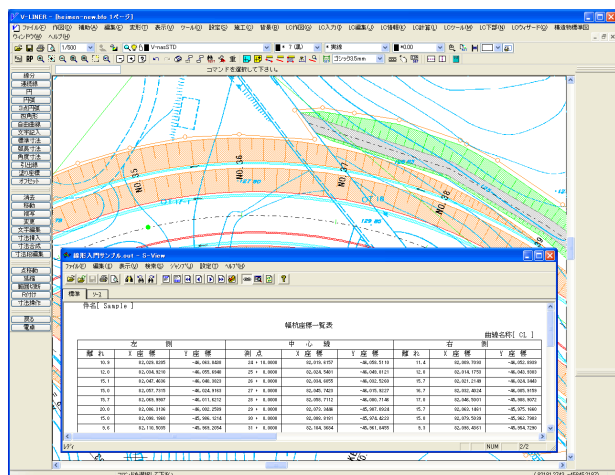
V-LINER - [heimen-new.bfo 1ページ]
ファイル(F) 作図(D) 補助(A) 編集(E) 変形(H) 表示(V) ツール(T) 設定(S) 施工(C) 背景(B) LC作図(G) LC入力(I) LC編集(J) LC情報(K) LC計算(L) LCツール(M) LC下部(N) LCウィザード(Z) 構造物標準図
ウィンドウ(W) ヘルプ(H)
1/500
V-maxSTD
7 (黒)
実線
0.00
ゴシック35mm
コマンドを選択して下さい
線分
連続線
円
円弧
多角形
長方形
四角形
文字記入
直線寸法
角度寸法
半径寸法
引出線
消去
移動
複写
文字編集
寸法移動
寸法編集
点移動
結合
断面切断
R作図
寸法補助
戻る
電卓
NO.33
NO.34
NO.35
NO.36
NO.37
線形入門サンプル.out - S-View
ファイル(F) 編集(E) 表示(V) 検索(S) ジャンプ(J) 設定(O) ヘルプ(H)
標準 リスト
件名[ Sample ]
幅杭座標一覧表
曲線名称[ CL ]
| 左 | 側 | | 中 | 心 | 線 | 右 | 側 | |
|---|---|---|---|---|---|---|---|---|
| 離 れ | X 座 標 | Y 座 標 | 測 点 | X 座 標 | Y 座 標 | 離 れ | X 座 標 | Y 座 標 |
| 10.9 | 82,038.6205 | -46,083.8828 | 24 + 16.0000 | 82,019.6157 | -46,050.5119 | 11.4 | 82,009.7890 | -46,052.6989 |
| 12.0 | 82,034.9210 | -46,055.0848 | 25 + 0.0000 | 82,024.5401 | -46,065.0121 | 12.0 | 82,014.1758 | -46,040.9383 |
| 15.1 | 82,047.4606 | -46,048.3823 | 26 + 0.0000 | 82,034.6855 | -46,052.5269 | 15.7 | 82,021.2149 | -46,024.3440 |
| 15.6 | 82,057.7015 | -46,034.9163 | 27 + 0.0000 | 82,045.7420 | -46,015.8227 | 16.7 | 82,032.4834 | -46,005.9159 |
| 15.7 | 82,069.6697 | -46,011.6212 | 28 + 0.0000 | 82,055.7112 | -45,996.7146 | 17.0 | 82,046.5601 | -45,986.8072 |
| 20.0 | 82,086.3126 | -46,002.2509 | 29 + 0.0000 | 82,073.2486 | -45,987.6938 | 17.6 | 82,063.1851 | -45,975.1660 |
| 10.1 | 82,090.4995 | -45,996.3214 | 30 + 0.0000 | 82,083.0101 | -45,974.4220 | 15.6 | 82,079.5928 | -45,962.7369 |
| 9.6 | 82,116.9205 | -45,969.2654 | 31 + 0.0000 | 82,104.3654 | -45,961.0455 | 9.3 | 82,098.4561 | -45,954.7290 |
ｽﾃｰﾀｽ NUM 2/2